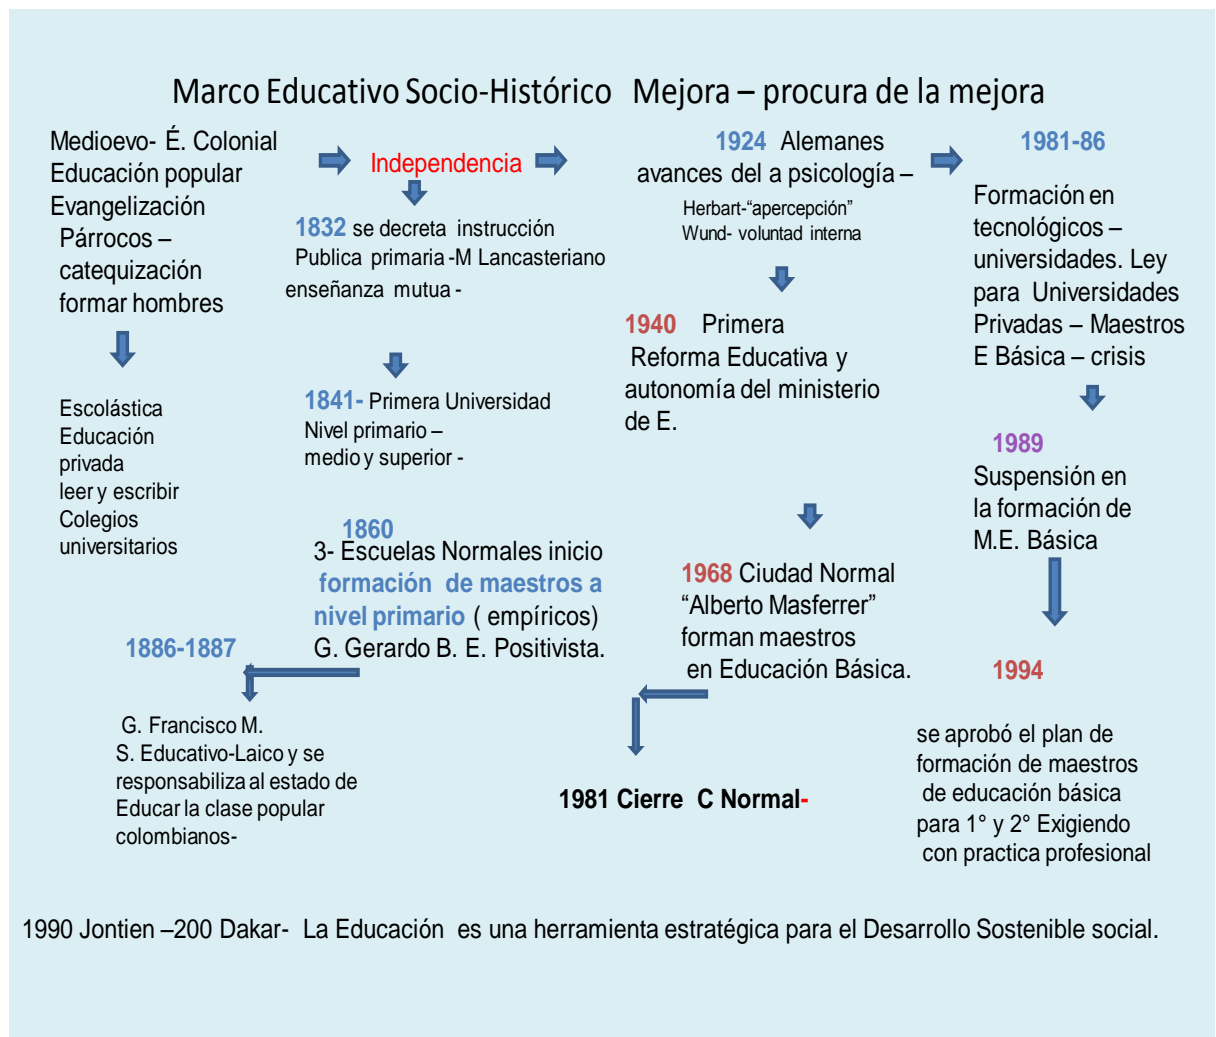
Marco Educativo Socio-Histórico Mejora – procura de la mejora

Medioevo- É. Colonial
Educación popular
Evangelización
Párrocos –
catequización
formar hombres

Escolástica
Educación
privada
leer y escribir
Colegios
universitarios

Independencia

1832 se decreta instrucción
Publica primaria -M Lancasteriano
enseñanza mutua -

1841- Primera Universidad
Nivel primario –
medio y superior -

1860
3- Escuelas Normales inicio
formación de maestros a nivel primario ( empíricos)
G. Gerardo B. E. Positivista.

1886-1887

G. Francisco M.
S. Educativo-Laico y se responsabiliza al estado de Educar la clase popular colombianos-

1924 Alemanes
avances del a psicología –
Herbart-"apercepción"
Wund- voluntad interna

1940 Primera
Reforma Educativa y autonomía del ministerio de E.

1968 Ciudad Normal
"Alberto Masferrer"
forman maestros
en Educación Básica.

1981 Cierre C Normal-

1981-86
Formación en tecnológicos – universidades. Ley para Universidades Privadas – Maestros E Básica – crisis

1989
Suspensión en la formación de M.E. Básica

1994

se aprobó el plan de formación de maestros de educación básica para 1° y 2° Exigiendo con practica profesional

1990 Jontien –200 Dakar- La Educación es una herramienta estratégica para el Desarrollo Sostenible social.